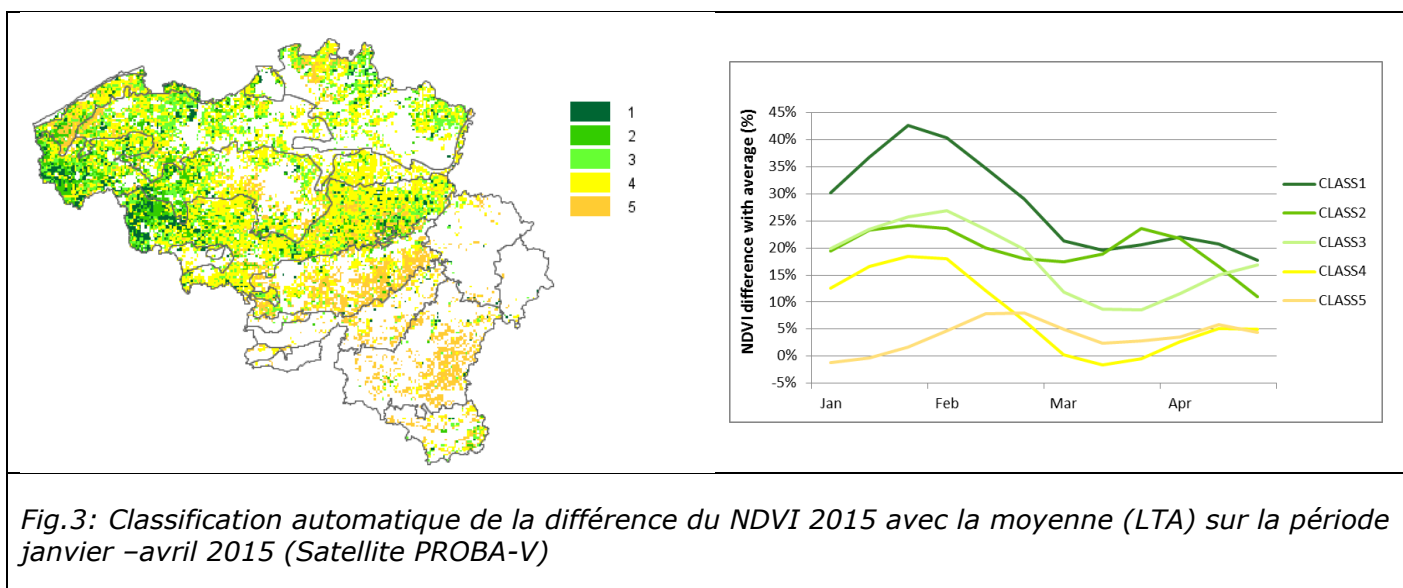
1
2
3
4
5

NDVI difference with average (%)

45%
40%
35%
30%
25%
20%
15%
10%
5%
0%
-5%

Jan Feb Mar Apr

CLASS1
CLASS2
CLASS3
CLASS4
CLASS5

*Fig.3: Classification automatique de la différence du NDVI 2015 avec la moyenne (LTA) sur la période janvier –avril 2015 (Satellite PROBA-V)*